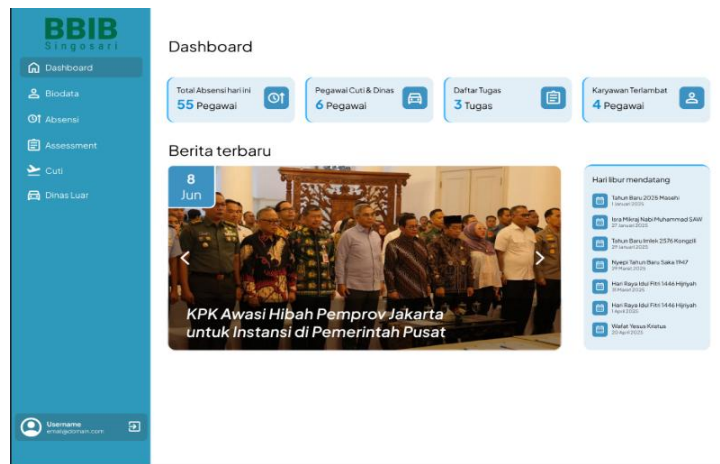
BBIB
Singosari

Dashboard
Biodata
Absensi
Assessment
Cuti
Dinas Luar

Username
email@domain.com

Dashboard

Total Absensi hari ini
55 Pegawai

Pegawai Cuti & Dinas
6 Pegawai

Daftar Tugas
3 Tugas

Karyawan Terlambat
4 Pegawai

Berita terbaru

8
Jun

KPK Awasi Hibah Pemprov Jakarta untuk Instansi di Pemerintah Pusat

Hari libur mendatang

Tahun Baru 2025 Masehi
1 Januari 2025

Isra Mikraj Nabi Muhammad SAW
27 Januari 2025

Tahun Baru Imlek 2576 Kongzili
29 Januari 2025

Nyepi Tahun Baru Saka 1947
29 Maret 2025

Hari Raya Idul Fitri 1446 Hijriyah
31 Maret 2025

Hari Raya Idul Fitri 1446 Hijriyah
1 April 2025

Wafat Yesus Kristus
18 April 2025